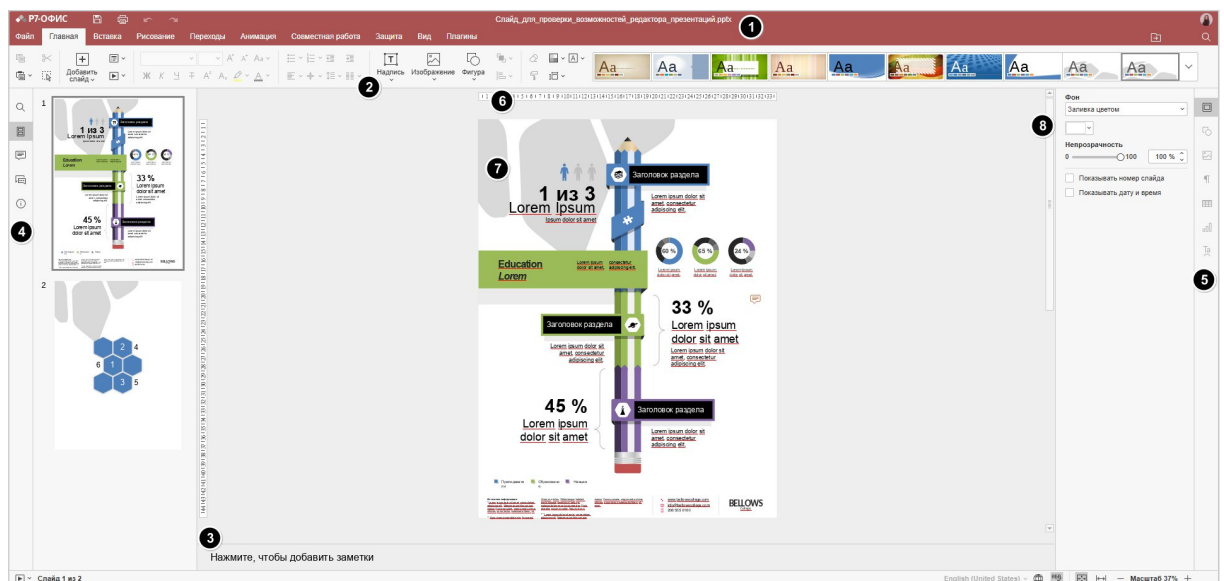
Р7-ОФИС

Слайд_для_проверки_возможностей_редактора_презентаций.pptx

1

Файл Главная Вставка Рисование Переходы Анимация Совместная работа Защита Вид Плагины

Добавить слайд

Надпись Изображение Фигура

2

Aa Aa Aa Aa Aa Aa Aa Aa Aa Aa

1

2

3

4

5

6

7

8

1 из 3
Lorem Ipsum
Ipsum dolor sit amet

Заголовок раздела

Lorem ipsum dolor sit amet, consectetur adipiscing elit.

Education Lorem

Lorem ipsum dolor sit amet. consectetur adipiscing elit.

60 % 65 % 24 %

33 %
Lorem ipsum dolor sit amet

Заголовок раздела

Lorem ipsum dolor sit amet, consectetur adipiscing elit.

45 %
Lorem ipsum dolor sit amet

Заголовок раздела

Lorem ipsum dolor sit amet, consectetur adipiscing elit.

BELLOWS

Фон
Заливка цветом
Непрозрачность
0 100 100 %
Показывать номер слайда
Показывать дату и время

Нажмите, чтобы добавить заметки

Слайд 1 из 2

English (United States)

Масштаб 37 %